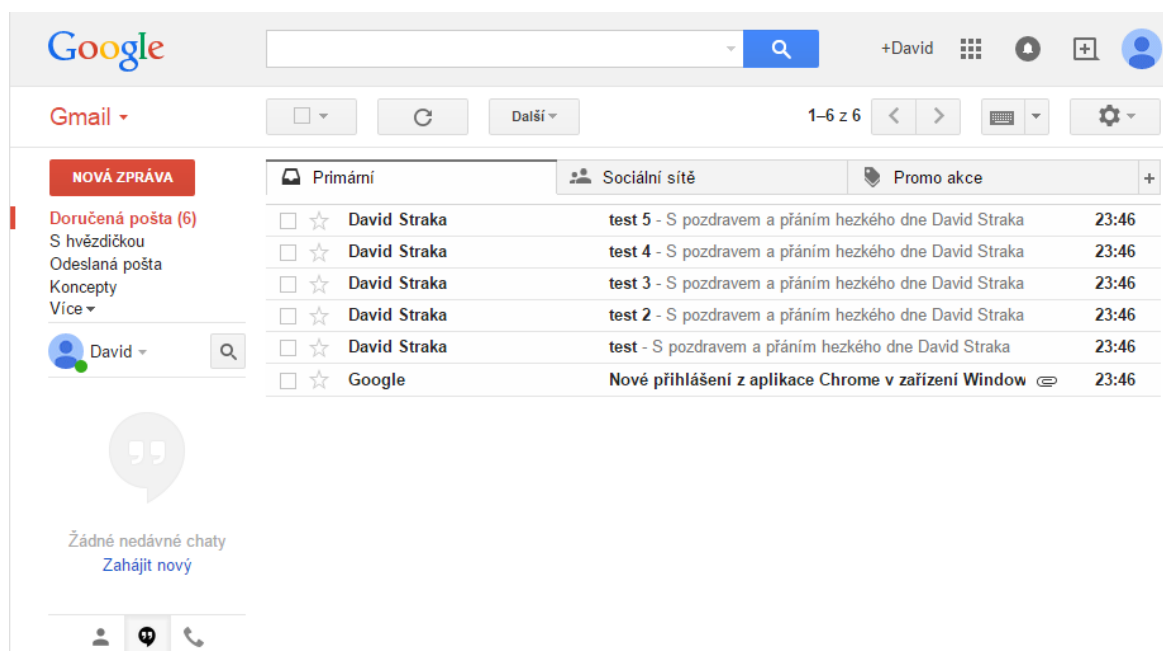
Google

+David

Gmail

Další

1–6 z 6

NOVÁ ZPRÁVA

Primární

Sociální sítě

Promo akce

Doručená pošta (6)
S hvězdičkou
Odeslaná pošta
Koncepty
Více

David

| | | |
|---|---|---|
| David Straka | test 5 - S pozdravem a přáním hezkého dne David Straka | 23:46 |
| David Straka | test 4 - S pozdravem a přáním hezkého dne David Straka | 23:46 |
| David Straka | test 3 - S pozdravem a přáním hezkého dne David Straka | 23:46 |
| David Straka | test 2 - S pozdravem a přáním hezkého dne David Straka | 23:46 |
| David Straka | test - S pozdravem a přáním hezkého dne David Straka | 23:46 |
| Google | Nové přihlášení z aplikace Chrome v zařízení Window | 23:46 |

Žádné nedávné chaty
Zahájit nový